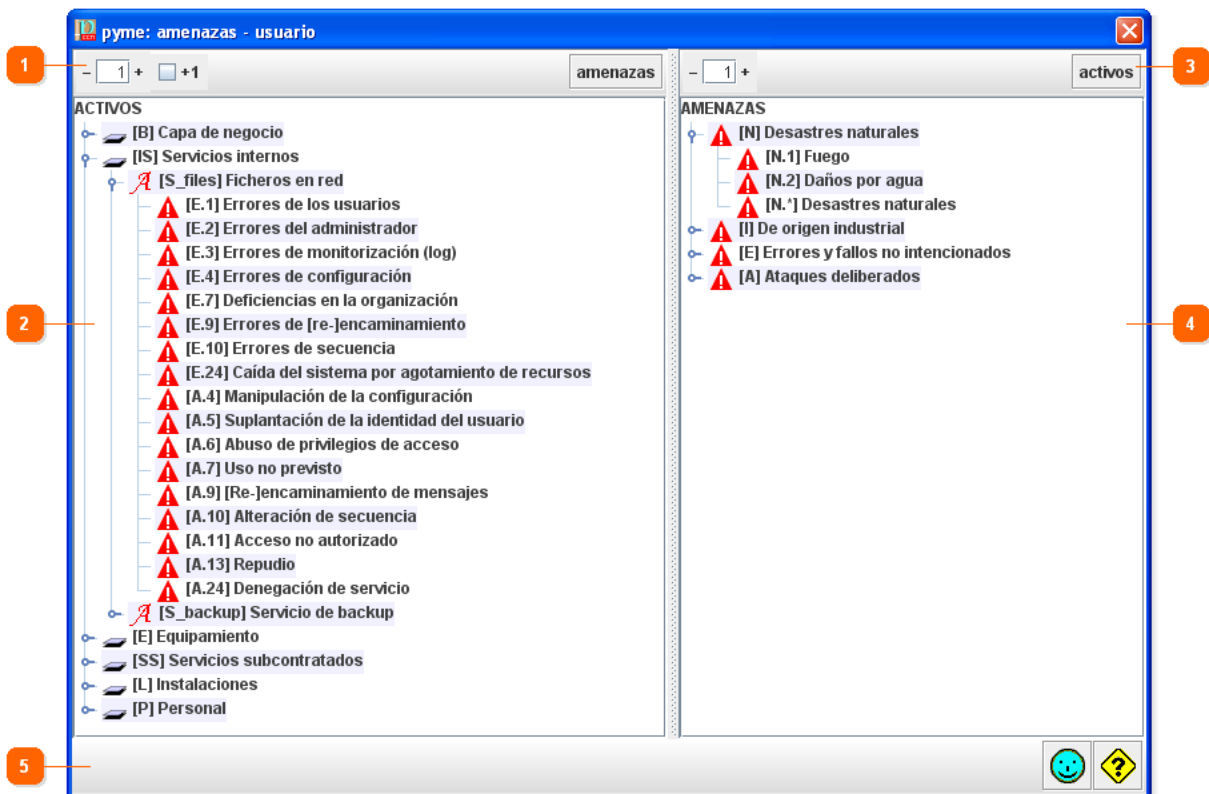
pyme: amenazas - usuario

1

– 1 + +1

amenazas

ACTIVOS

[B] Capa de negocio
[IS] Servicios internos
[S_files] Ficheros en red
[E.1] Errores de los usuarios
[E.2] Errores del administrador
[E.3] Errores de monitorización (log)
[E.4] Errores de configuración
[E.7] Deficiencias en la organización
[E.9] Errores de [re-]encaminamiento
[E.10] Errores de secuencia
[E.24] Caída del sistema por agotamiento de recursos
[A.4] Manipulación de la configuración
[A.5] Suplantación de la identidad del usuario
[A.6] Abuso de privilegios de acceso
[A.7] Uso no previsto
[A.9] [Re-]encaminamiento de mensajes
[A.10] Alteración de secuencia
[A.11] Acceso no autorizado
[A.13] Repudio
[A.24] Denegación de servicio
[S_backup] Servicio de backup
[E] Equipamiento
[SS] Servicios subcontratados
[L] Instalaciones
[P] Personal

2

– 1 +

activos

3

AMENAZAS

[N] Desastres naturales
[N.1] Fuego
[N.2] Daños por agua
[N.*] Desastres naturales
[I] De origen industrial
[E] Errores y fallos no intencionados
[A] Ataques deliberados

4

5